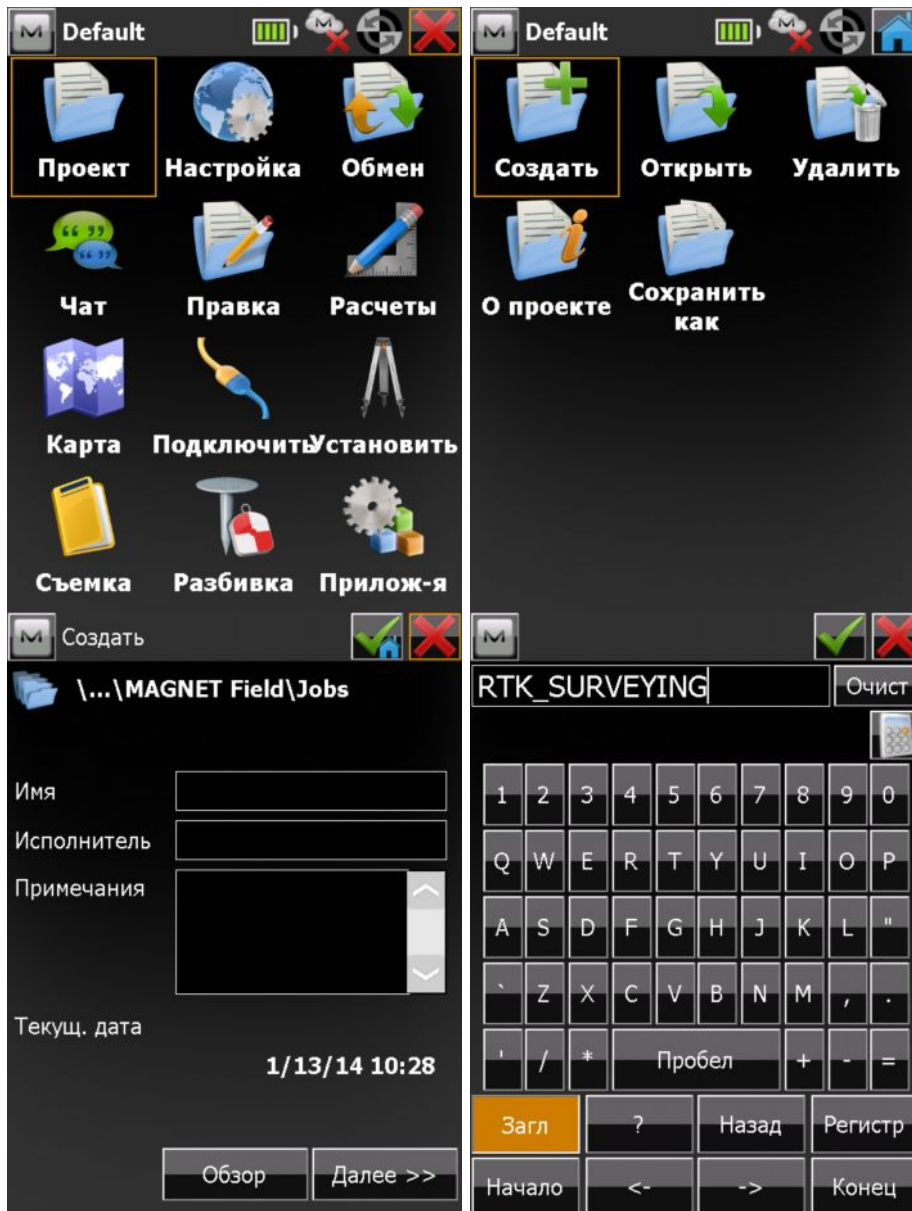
Default

Проект
Настройка
Обмен
Чат
Правка
Расчеты
Карта
ПодключитьУстановить
Съемка
Разбивка
Прилож-я

Default

Создать
Открыть
Удалить
О проекте
Сохранить как

Создать

\...\MAGNET Field\Jobs

Имя
Исполнитель
Примечания
Текущ. дата
1/13/14 10:28

Обзор
Далее >>

RTK_SURVEYING
Очист

| 1 | 2 | 3 | 4 | 5 | 6 | 7 | 8 | 9 | 0 |
|---|---|---|---|---|---|---|---|---|---|
| Q | W | E | R | T | Y | U | I | O | P |
| A | S | D | F | G | H | J | K | L | " |
| ` | Z | X | C | V | B | N | M | , | . |
| ' | / | * | Пробел | | | | + | - | = |

Загл
?
Назад
Регистр
Начало
<-
->
Конец